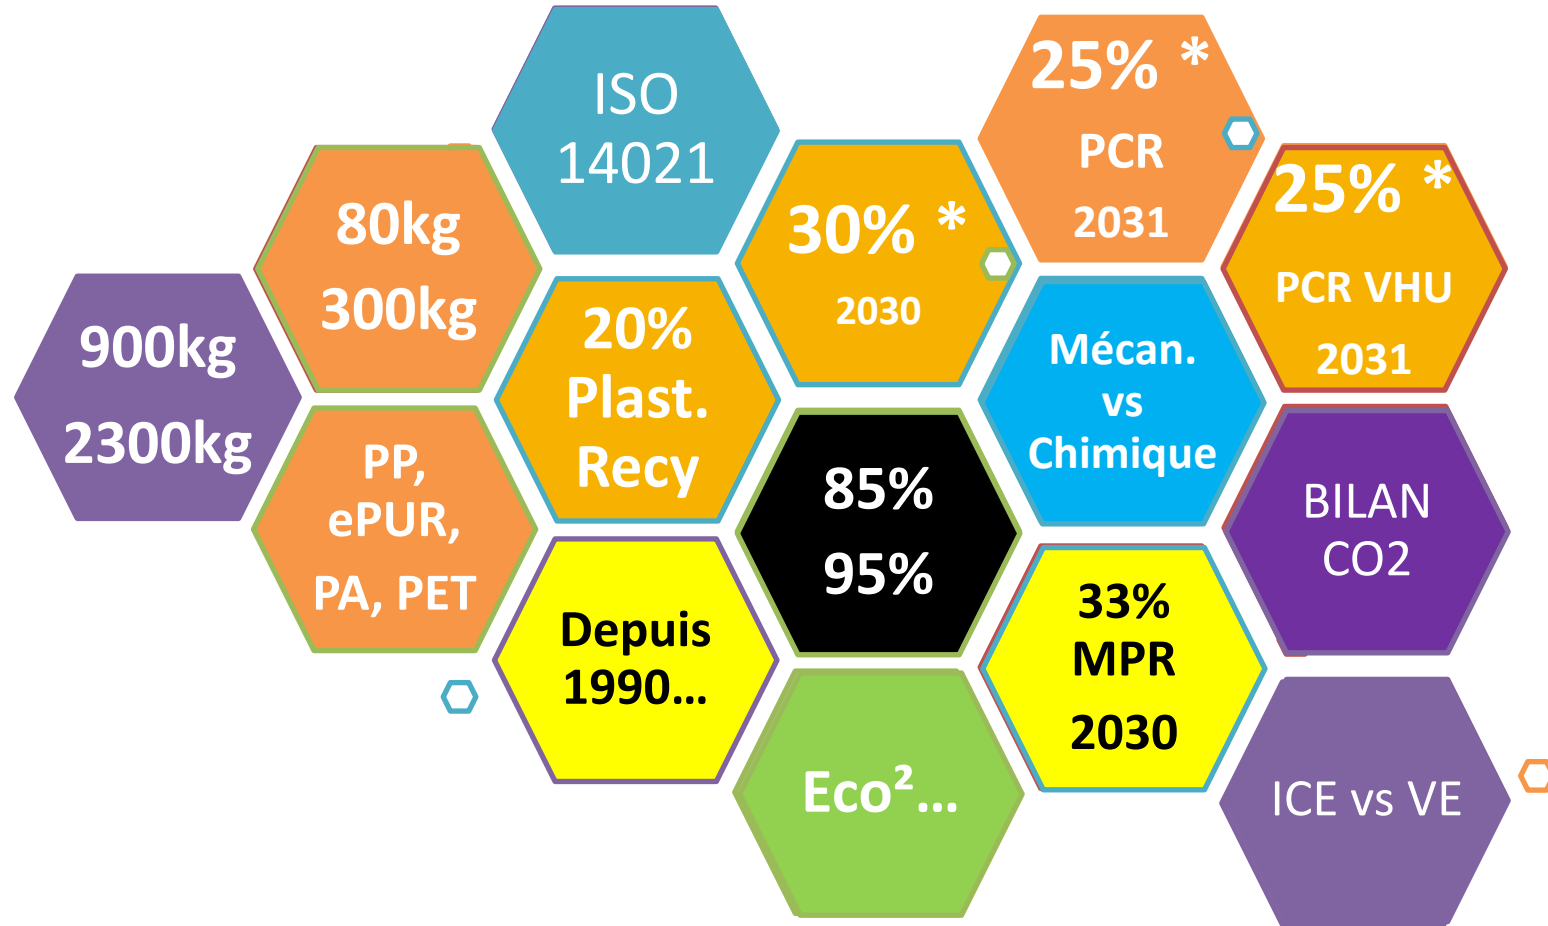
900kg
2300kg

80kg
300kg

PP,
ePUR,
PA, PET

ISO
14021

20%
Plast.
Recy

Depuis
1990…

30% *
2030

85%
95%

Eco²…

25% *
PCR
2031

Mécan.
vs
Chimique

33%
MPR
2030

25% *
PCR VHU
2031

BILAN
CO2

ICE vs VE